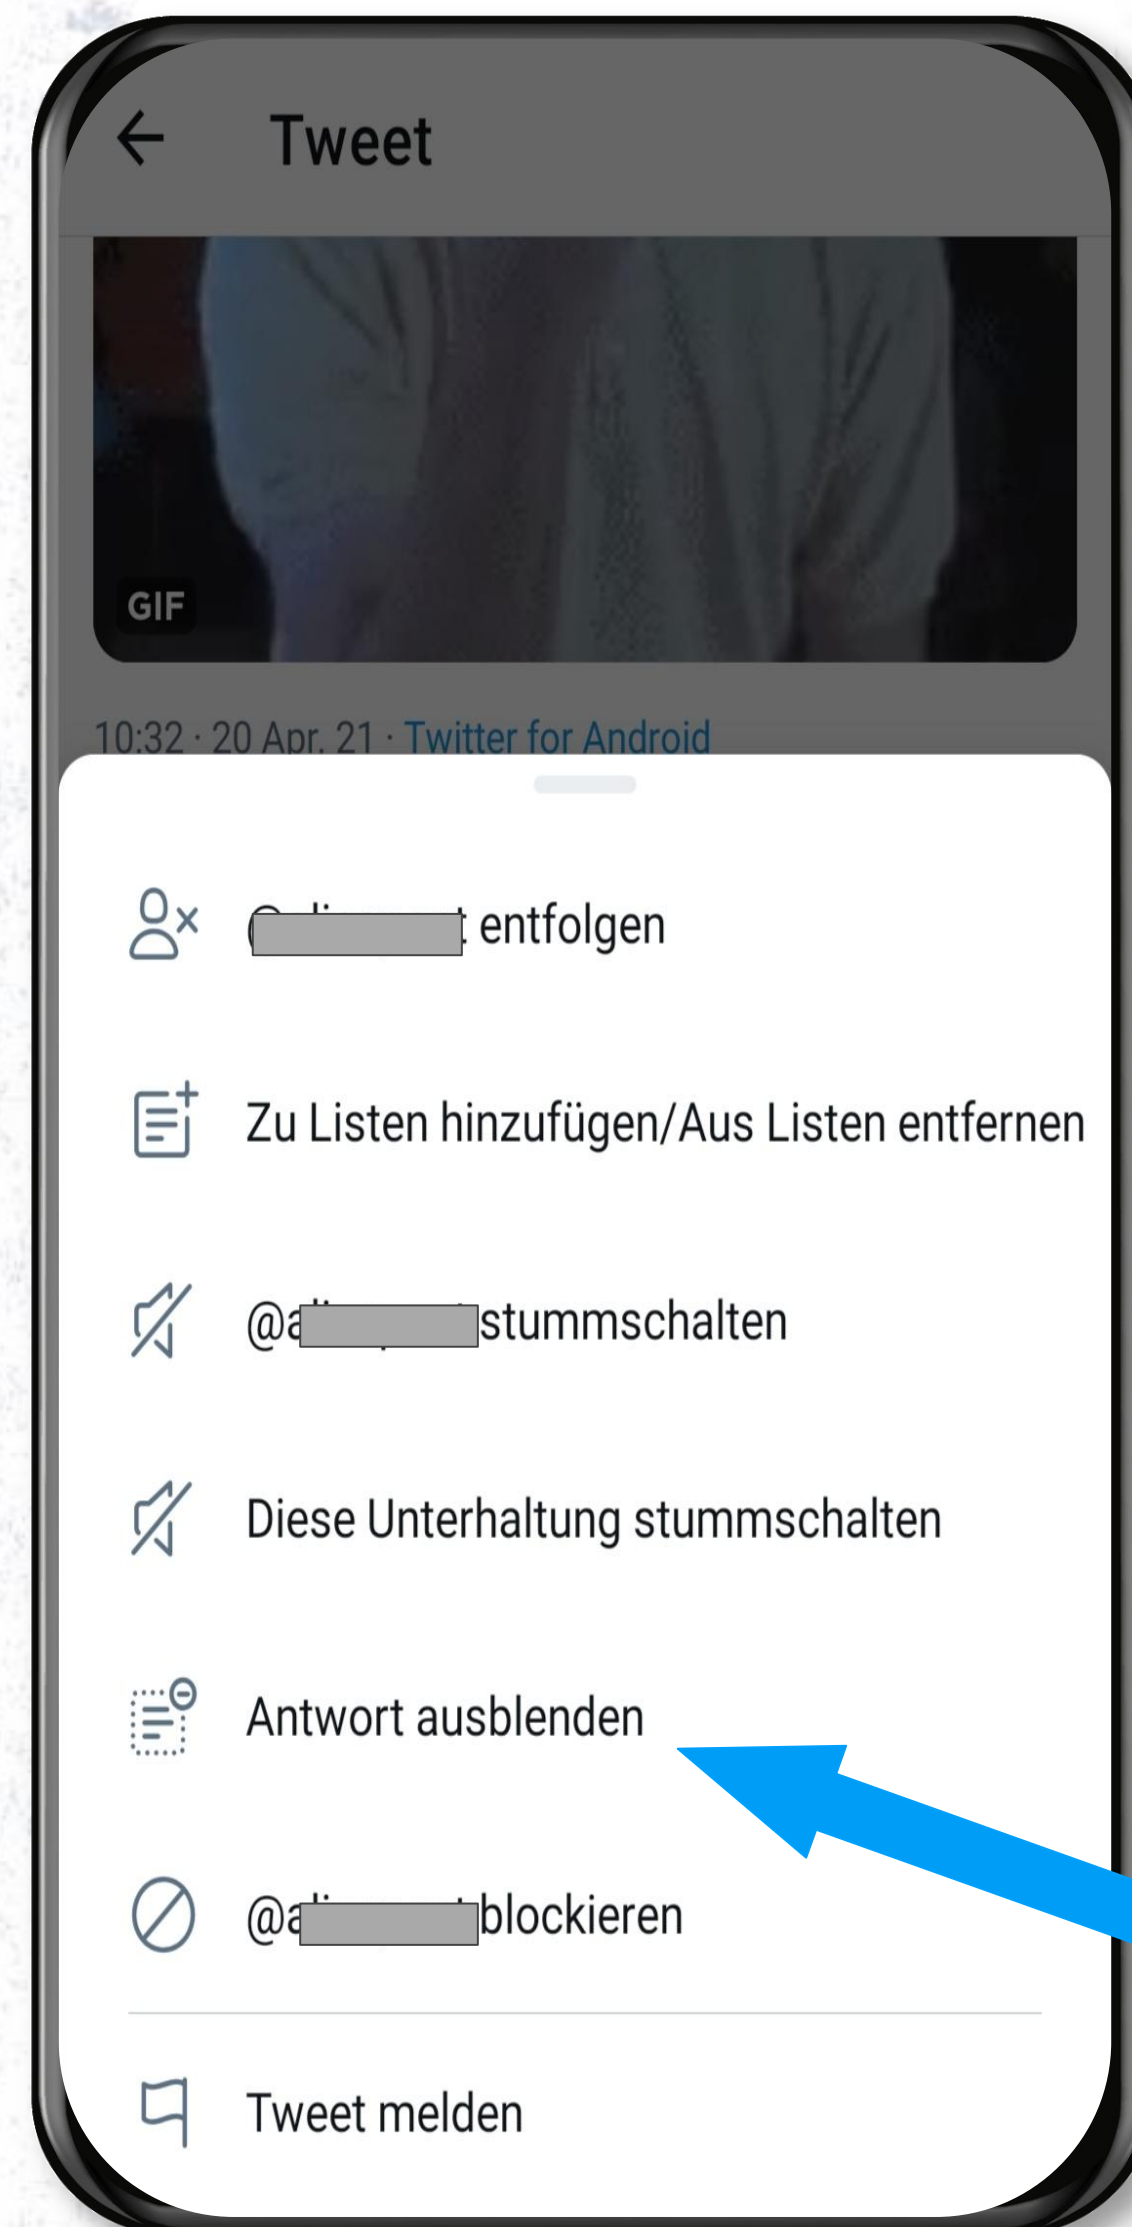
Tweet

GIF

10:32 · 20 Apr. 21 · Twitter for Android

@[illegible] entfolgen

Zu Listen hinzufügen/Aus Listen entfernen

@a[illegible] stummschalten

Diese Unterhaltung stummschalten

Antwort ausblenden

@a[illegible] blockieren

Tweet melden